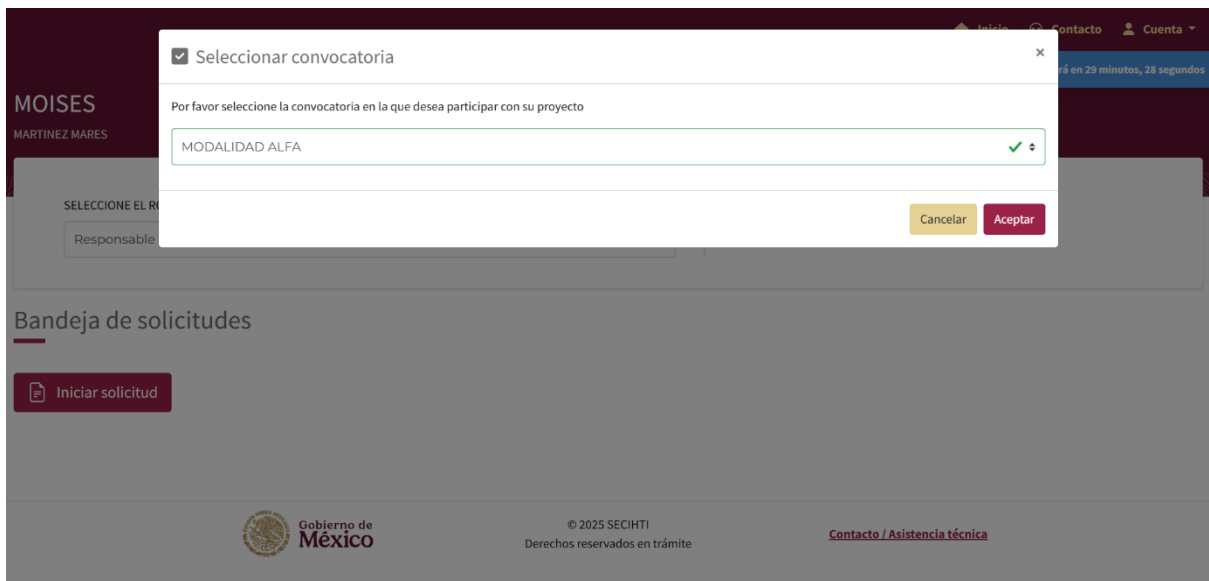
Inicio Contacto Cuenta

rá en 29 minutos, 28 segundos

MOISES
MARTINEZ MARES

SELECCIONE EL R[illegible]
Responsable

Seleccionar convocatoria ×

Por favor seleccione la convocatoria en la que desea participar con su proyecto

MODALIDAD ALFA

Cancelar Aceptar

Bandeja de solicitudes

Iniciar solicitud

Gobierno de México

© 2025 SECIHTI
Derechos reservados en trámite

Contacto / Asistencia técnica